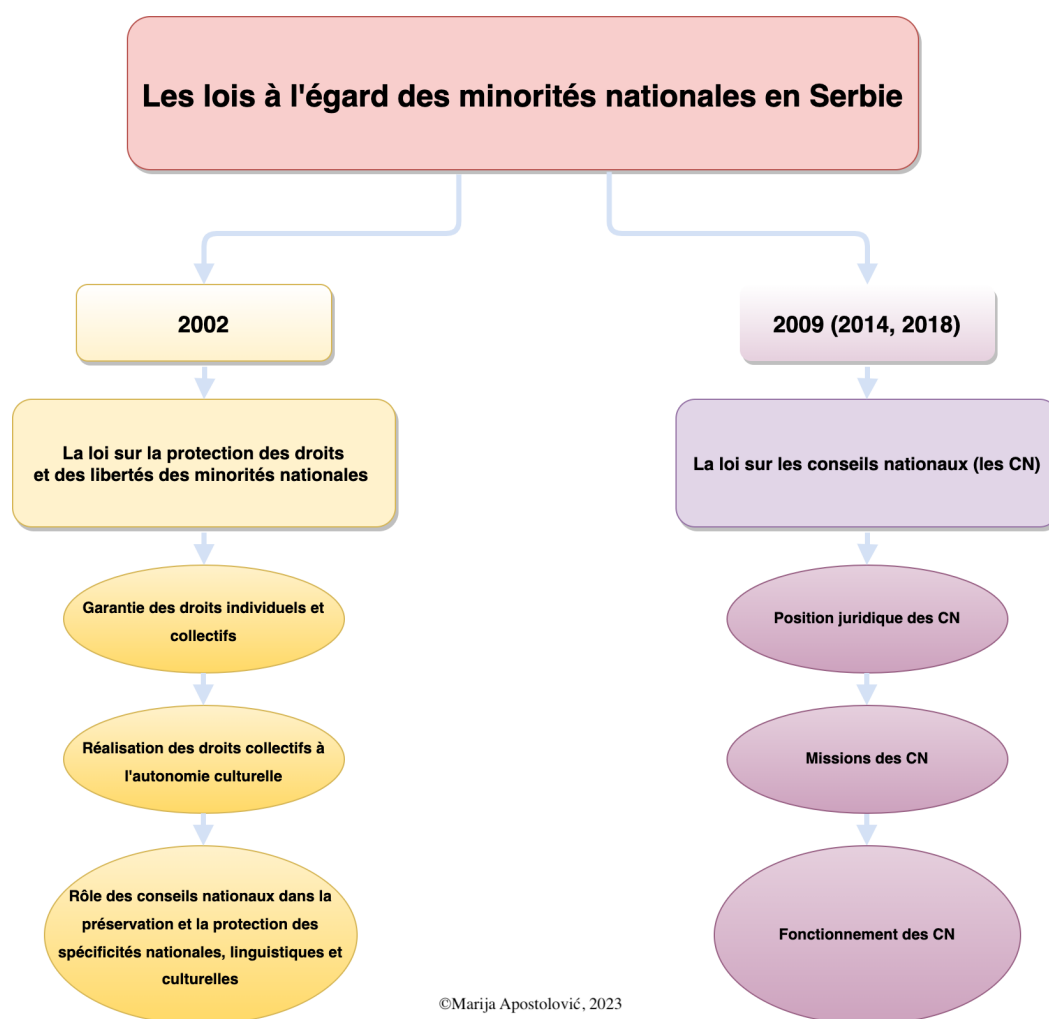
Les lois à l'égard des minorités nationales en Serbie

2002

La loi sur la protection des droits et des libertés des minorités nationales

Garantie des droits individuels et collectifs

Réalisation des droits collectifs à l'autonomie culturelle

Rôle des conseils nationaux dans la préservation et la protection des spécificités nationales, linguistiques et culturelles

2009 (2014, 2018)

La loi sur les conseils nationaux (les CN)

Position juridique des CN

Missions des CN

Fonctionnement des CN

©Marija Apostolović, 2023